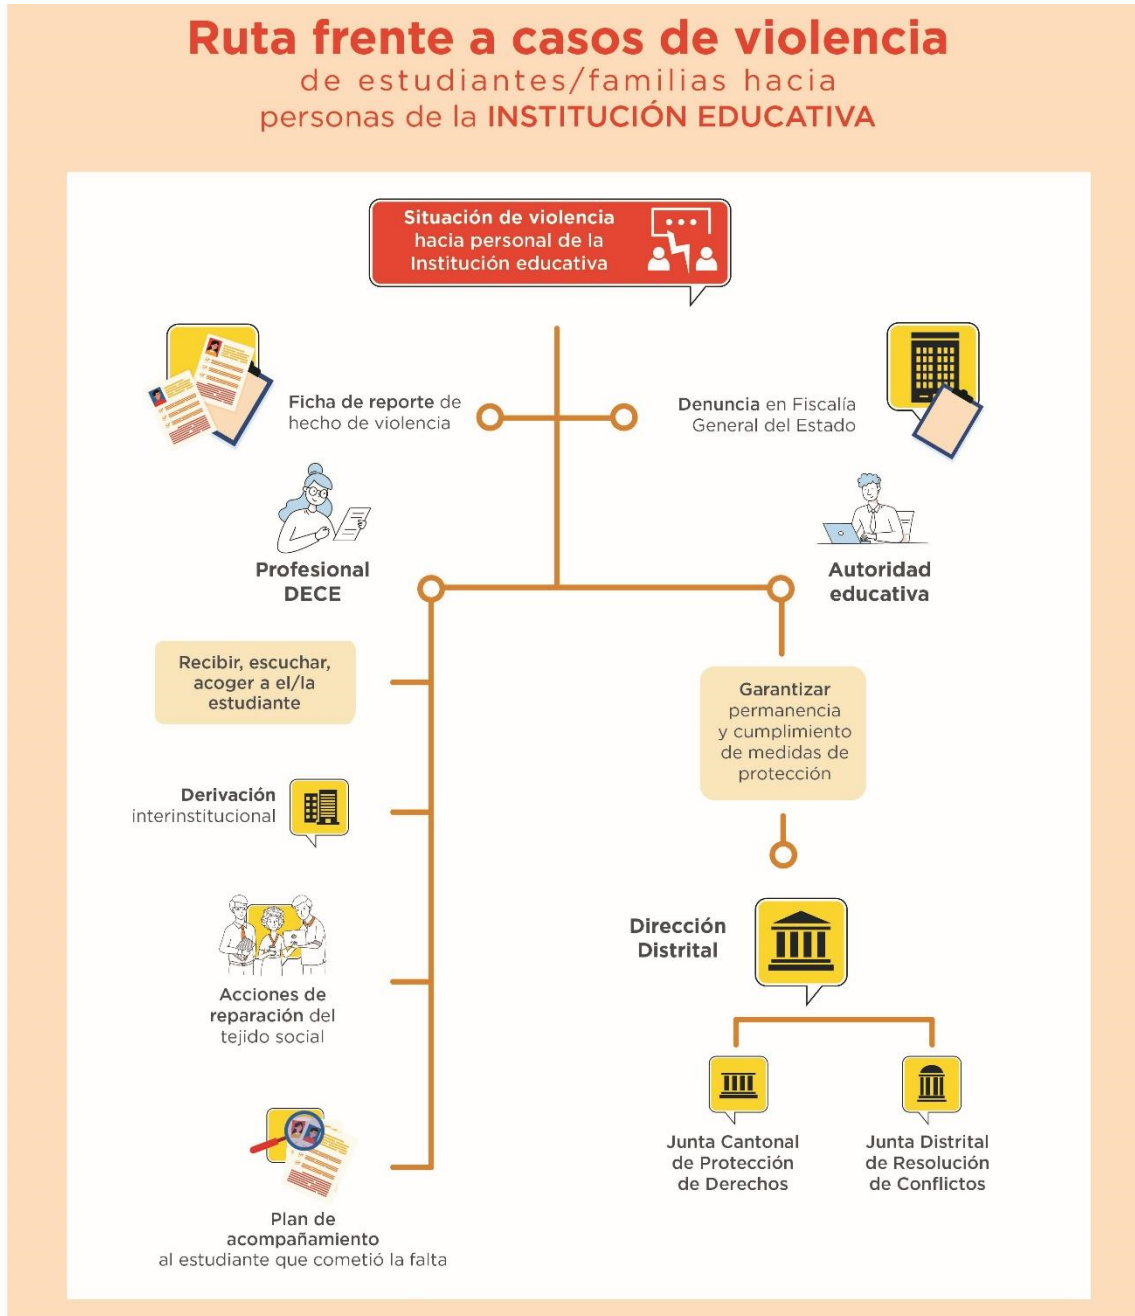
Ruta frente a casos de violencia
de estudiantes/familias hacia
personas de la INSTITUCIÓN EDUCATIVA

Situación de violencia hacia personal de la Institución educativa

Ficha de reporte de hecho de violencia

Denuncia en Fiscalía General del Estado

Profesional DECE

Autoridad educativa

Recibir, escuchar, acoger a el/la estudiante

Derivación interinstitucional

Acciones de reparación del tejido social

Plan de acompañamiento al estudiante que cometió la falta

Garantizar permanencia y cumplimiento de medidas de protección

Dirección Distrital

Junta Cantonal de Protección de Derechos

Junta Distrital de Resolución de Conflictos